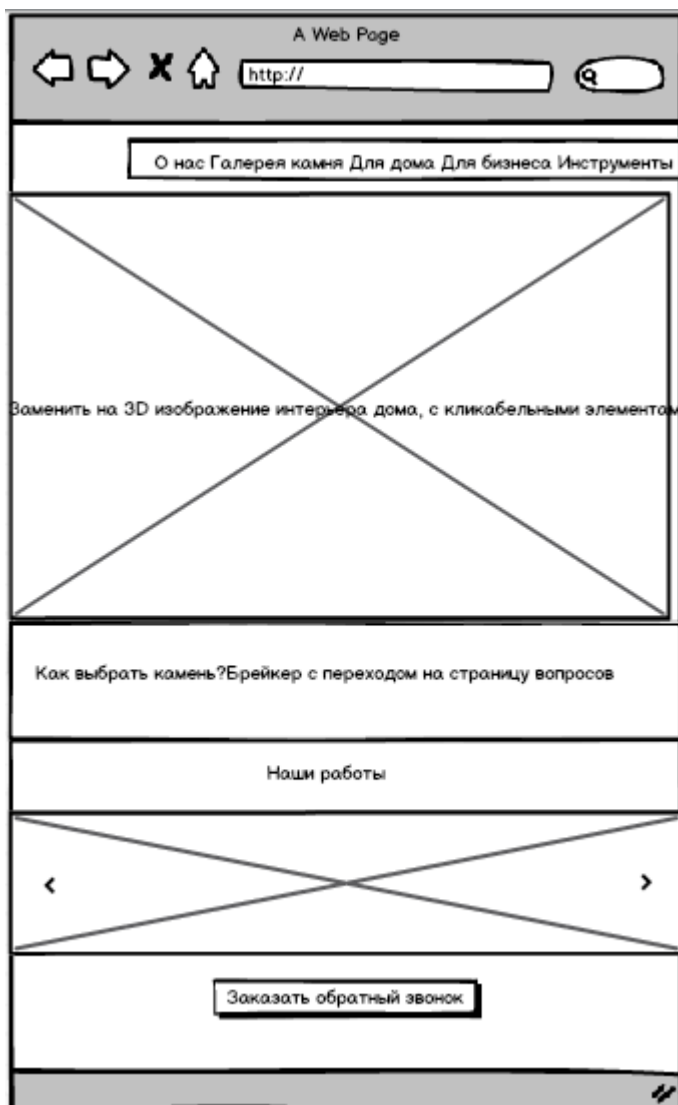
A Web Page

http://

О нас Галерея камня Для дома Для бизнеса Инструменты

Заменить на 3D изображение интерьера дома, с кликабельными элементам

Как выбрать камень?Брейкер с переходом на страницу вопросов

Наши работы

‹

›

Заказать обратный звонок